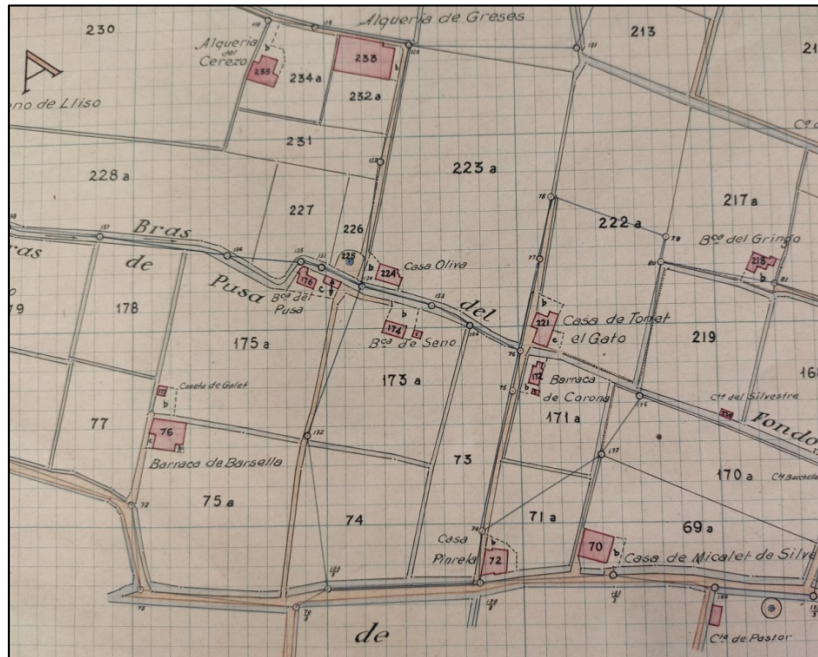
230
Alqueria de Greses
213
21
Alqueria del Cerezo
235
238
234 a
232 a
no de Lliso
231
228 a
223 a
227
226
222 a
217 a
Bras
ras
de
225
Casa Oliva
224
B.ca del Gringo
215
Pusa
116
B.ca del Pusa
del
178
175 a
174
B.ca de Seno
121
Casa de Tomet el Gato
219
19
173 a
Barraca de Corona
171 a
Caseta de Galet
77
76
Barraca de Barsella
Fondo
73
170 a
75 a
74
71 a
69 a
Casa Pinrela
72
70
Casa de Nicalet de Silve
de
C.ta de Pastor